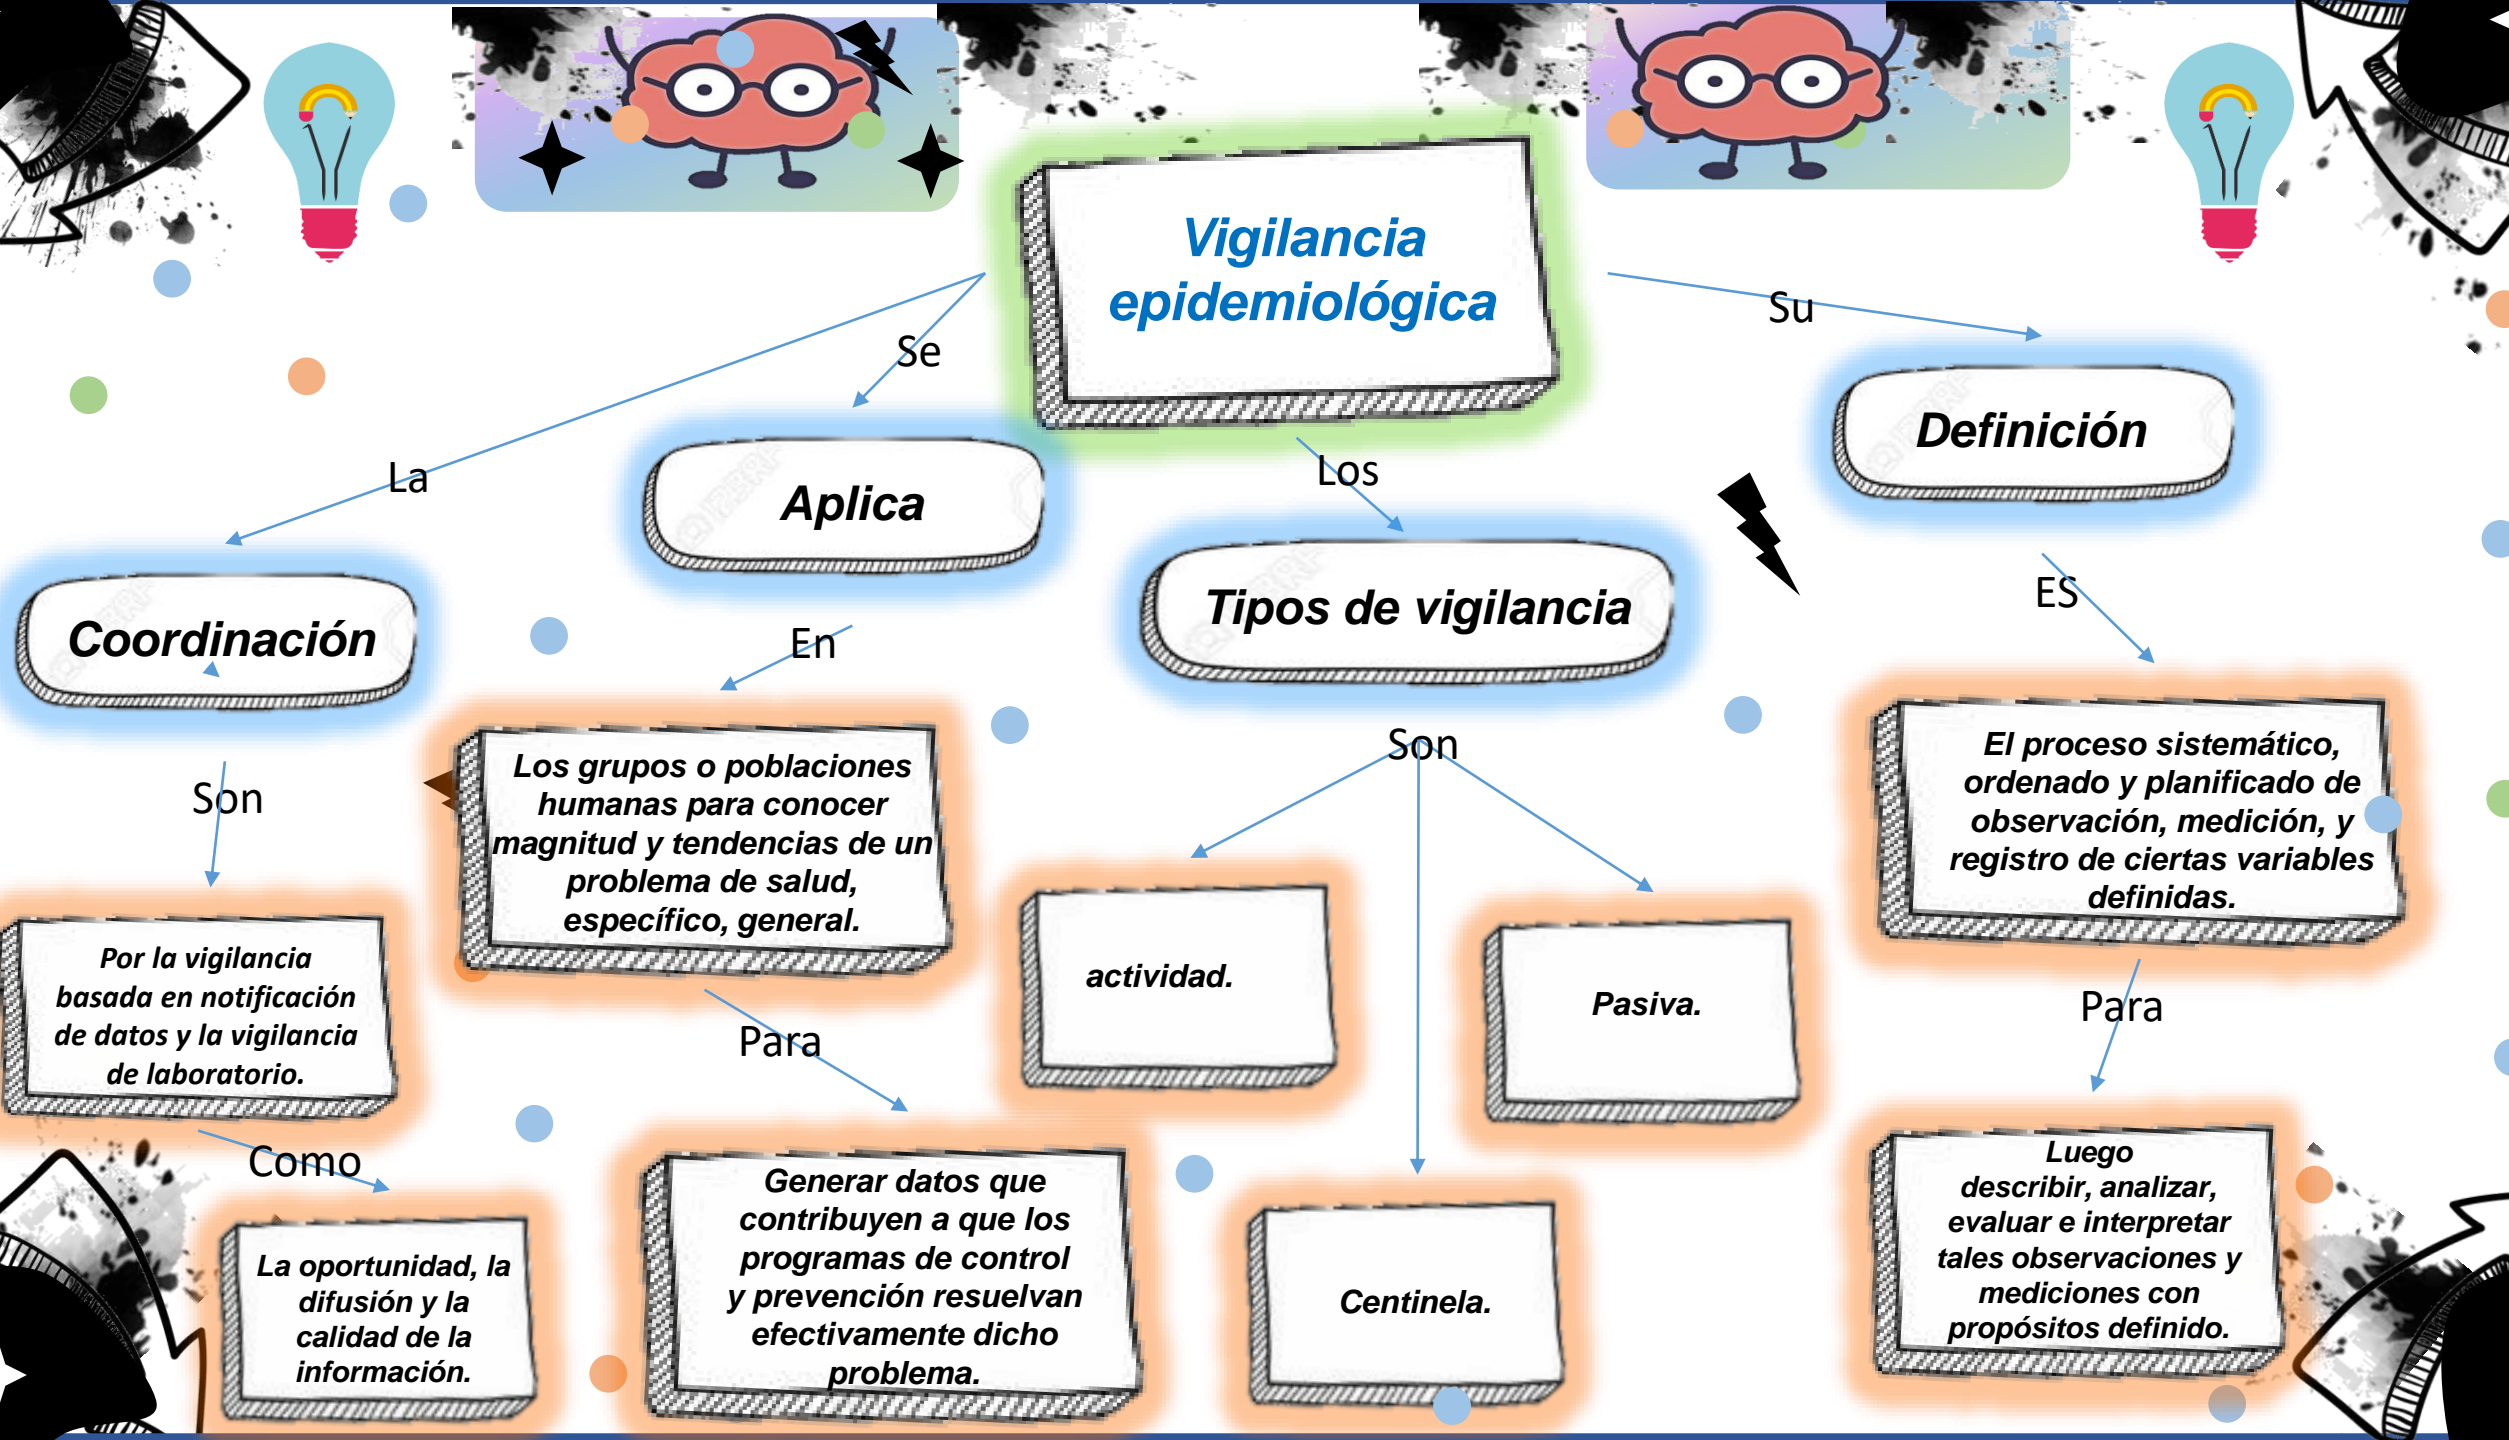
Vigilancia epidemiológica

La

Coordinación

Son

Por la vigilancia basada en notificación de datos y la vigilancia de laboratorio.

Como

La oportunidad, la difusión y la calidad de la información.

Se

Aplica

En

Los grupos o poblaciones humanas para conocer magnitud y tendencias de un problema de salud, específico, general.

Para

Generar datos que contribuyen a que los programas de control y prevención resuelvan efectivamente dicho problema.

Los

Tipos de vigilancia

Son

actividad.

Centinela.

Pasiva.

Su

Definición

ES

El proceso sistemático, ordenado y planificado de observación, medición, y registro de ciertas variables definidas.

Para

Luego describir, analizar, evaluar e interpretar tales observaciones y mediciones con propósitos definido.